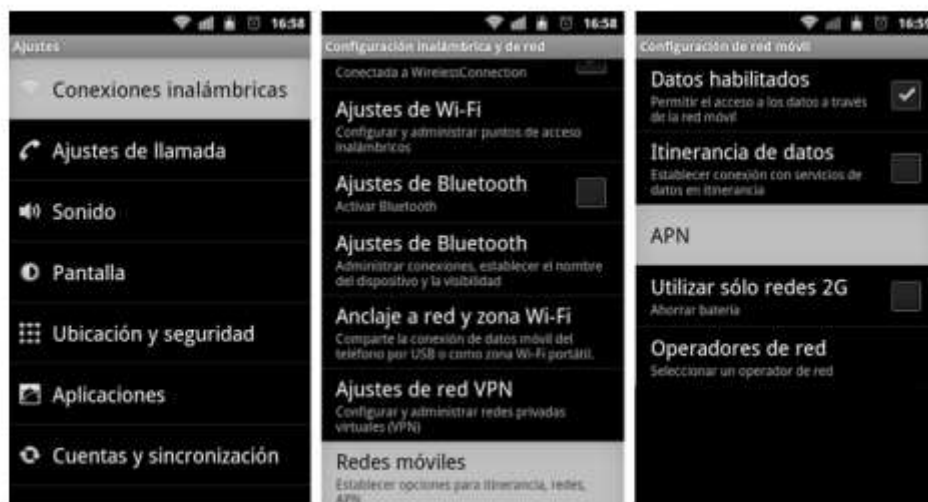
16:58

Ajustes

Conexiones inalámbricas

Ajustes de llamada

Sonido

Pantalla

Ubicación y seguridad

Aplicaciones

Cuentas y sincronización

16:58

Configuración inalámbrica y de red

Conectada a WirelessConnection

Ajustes de Wi-Fi
Configurar y administrar puntos de acceso inalámbricos

Ajustes de Bluetooth
Activar Bluetooth

Ajustes de Bluetooth
Administrar conexiones, establecer el nombre del dispositivo y la visibilidad

Anclaje a red y zona Wi-Fi
Comparte la conexión de datos móvil del teléfono por USB o como zona Wi-Fi portátil.

Ajustes de red VPN
Configurar y administrar redes privadas virtuales (VPN)

Redes móviles
Establecer opciones para itinerancia, redes, APN

16:59

Configuración de red móvil

Datos habilitados
Permitir el acceso a los datos a través de la red móvil

Itinerancia de datos
Establecer conexión con servicios de datos en itinerancia

APN

Utilizar sólo redes 2G
Ahorrar batería

Operadores de red
Seleccionar un operador de red